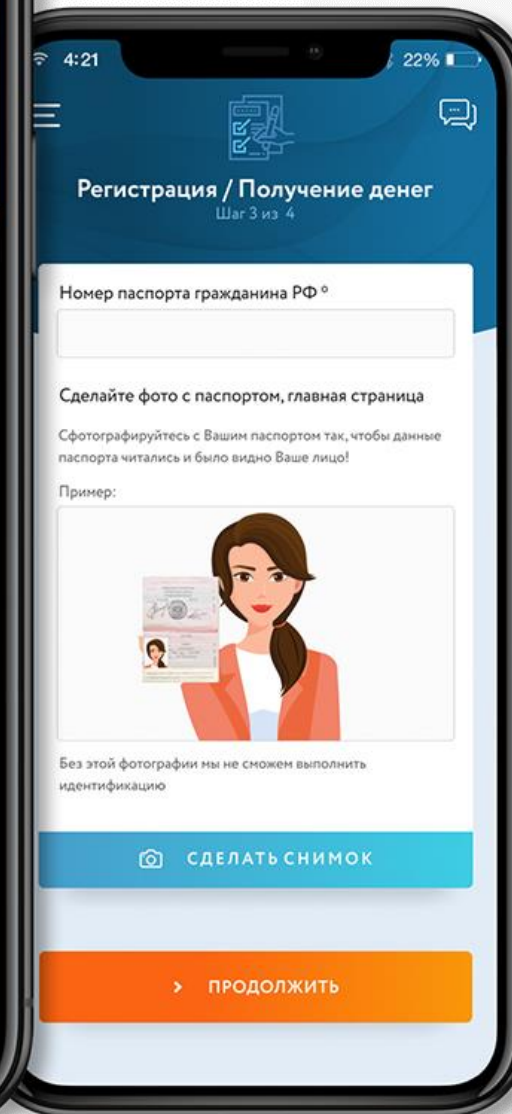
4:21

22%

Регистрация / Получение денег
Шаг 3 из 4

Номер паспорта гражданина РФ *

Сделайте фото с паспортом, главная страница

Сфотографируйтесь с Вашим паспортом так, чтобы данные паспорта читались и было видно Ваше лицо!

Пример:

Без этой фотографии мы не сможем выполнить идентификацию

СДЕЛАТЬ СНИМОК

ПРОДОЛЖИТЬ